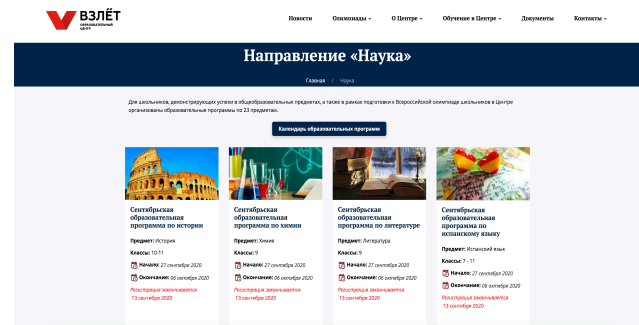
ВЗЛЁТ
ОБРАЗОВАТЕЛЬНЫЙ ЦЕНТР

Новости
Олимпиады
О Центре
Обучение в Центре
Документы
Контакты

Направление «Наука»

Главная / Наука

Для школьников, демонстрирующих успехи в общеобразовательных предметах, а также в рамках подготовки к Всероссийской олимпиаде школьников в Центре организованы образовательные программы по 23 предметам.

Календарь образовательных программ

Сентябрьская образовательная программа по истории
Предмет: История
Классы: 10-11
Начало: 27 сентября 2020
Окончание: 06 октября 2020
Регистрация заканчивается 13 сентября 2020

Сентябрьская образовательная программа по химии
Предмет: Химия
Классы: 9
Начало: 27 сентября 2020
Окончание: 06 октября 2020
Регистрация заканчивается 13 сентября 2020

Сентябрьская образовательная программа по литературе
Предмет: Литература
Классы: 9
Начало: 27 сентября 2020
Окончание: 06 октября 2020
Регистрация заканчивается 13 сентября 2020

Сентябрьская образовательная программа по испанскому языку
Предмет: Испанский язык
Классы: 7 - 11
Начало: 27 сентября 2020
Окончание: 06 октября 2020
Регистрация заканчивается 13 сентября 2020